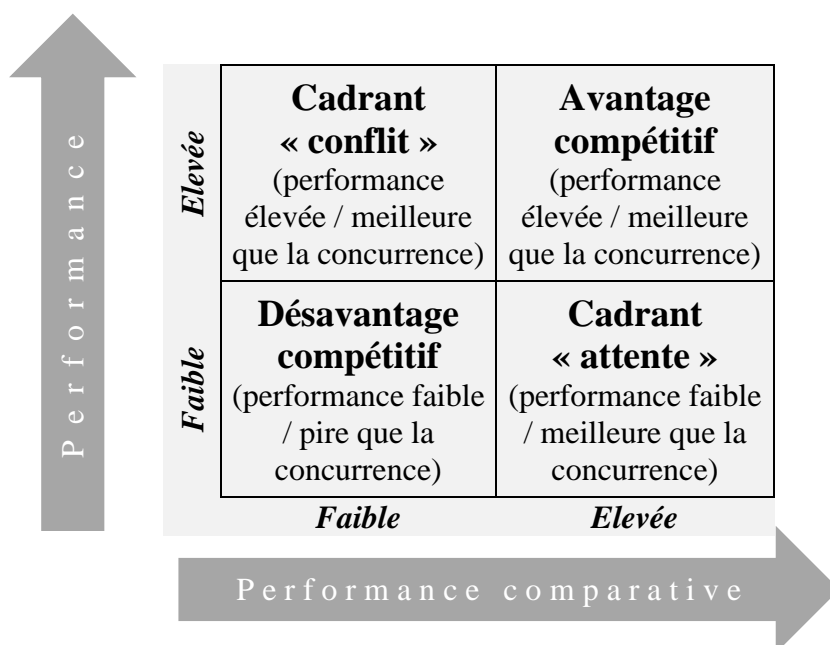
Performance

| | | |
|---|---|---|
| **Elevée** | **Cadrant « conflit »** (performance élevée / meilleure que la concurrence) | **Avantage compétitif** (performance élevée / meilleure que la concurrence) |
| **Faible** | **Désavantage compétitif** (performance faible / pire que la concurrence) | **Cadrant « attente »** (performance faible / meilleure que la concurrence) |
| | **Faible** | **Elevée** |

Performance comparative